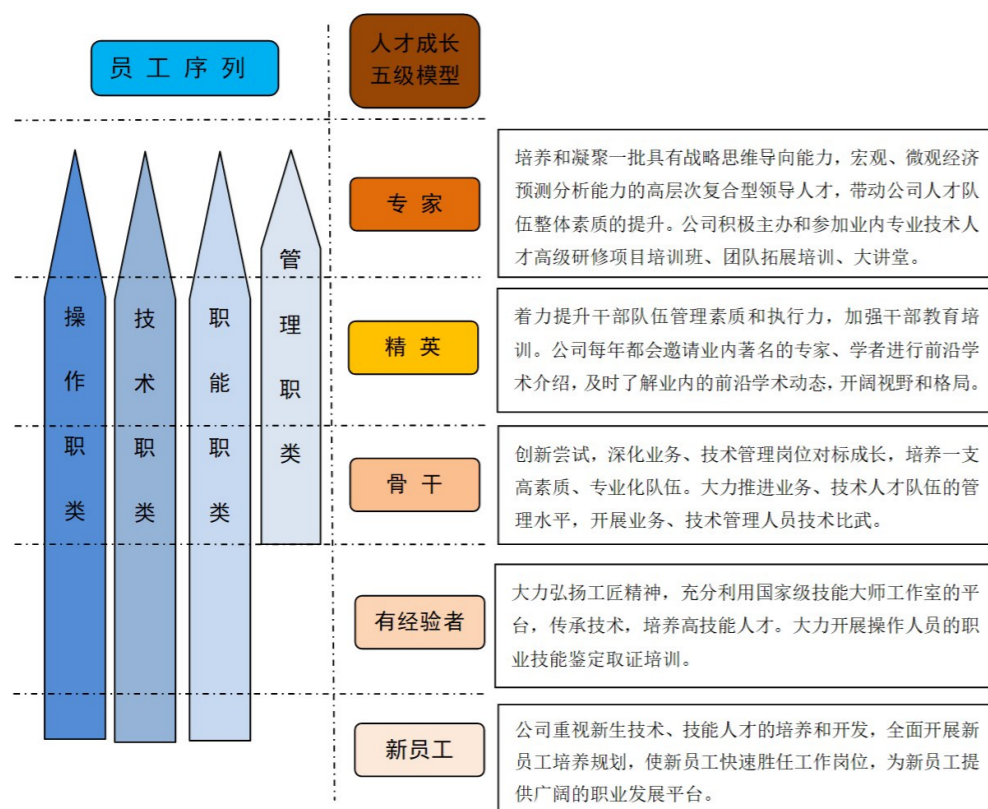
员工序列

人才成长五级模型

操作职类

技术职类

职能职类

管理职类

专家

培养和凝聚一批具有战略思维导向能力，宏观、微观经济预测分析能力的高层次复合型领导人才，带动公司人才队伍整体素质的提升。公司积极主办和参加业内专业技术人才高级研修项目培训班、团队拓展培训、大讲堂。

精英

着力提升干部队伍管理素质和执行力，加强干部教育培训。公司每年都会邀请业内著名的专家、学者进行前沿学术介绍，及时了解业内的前沿学术动态，开阔视野和格局。

骨干

创新尝试，深化业务、技术管理岗位对标成长，培养一支高素质、专业化队伍。大力推进业务、技术人才队伍的管理水平，开展业务、技术管理人员技术比武。

有经验者

大力弘扬工匠精神，充分利用国家级技能大师工作室的平台，传承技术，培养高技能人才。大力开展操作人员的职业技能鉴定取证培训。

新员工

公司重视新生技术、技能人才的培养和开发，全面开展新员工培养规划，使新员工快速胜任工作岗位，为新员工提供广阔的职业发展平台。